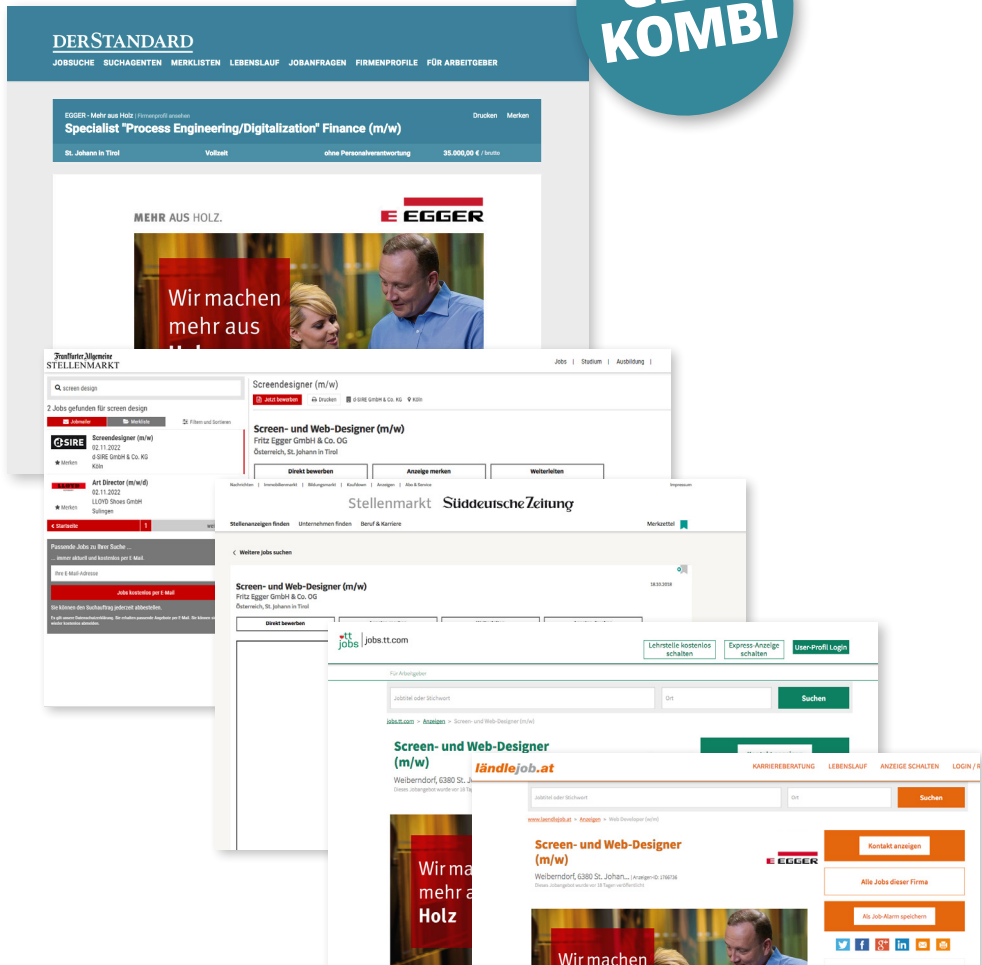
KOMBI

DERSTANDARD
JOBSUCHE SUCHAGENTEN MERKLISTEN LEBENSLAUF JOBANFRAGEN FIRMENPROFILE FÜR ARBEITGEBER

EGGER - Mehr aus Holz | Firmenprofil ansehen
Drucken Merken
Specialist "Process Engineering/Digitalization" Finance (m/w)
St. Johann in Tirol Vollzeit ohne Personalverantwortung 35.000,00 € / brutto

MEHR AUS HOLZ.
EGGER
Wir machen mehr aus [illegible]

Frankfurter Allgemeine STELLENMARKT
Jobs | Studium | Ausbildung |
screen design
2 Jobs gefunden für screen design
Jobmailer Merkliste Filtern und Sortieren
Screendesigner (m/w)
02.11.2022
d-SIRE GmbH & Co. KG
Köln
Merken
Art Director (m/w/d)
02.11.2022
LLOYD Shoes GmbH
Sulingen
Merken
Startseite 1
Passende Jobs zu Ihrer Suche ...
... immer aktuell und kostenlos per E-Mail.
Ihre E-Mail-Adresse
Jobs kostenlos per E-Mail
Sie können den Suchauftrag jederzeit abbestellen.
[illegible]
Screendesigner (m/w)
Jetzt bewerben Drucken d-SIRE GmbH & Co. KG Köln
Screen- und Web-Designer (m/w)
Fritz Egger GmbH & Co. OG
Österreich, St. Johann in Tirol
Direkt bewerben Anzeige merken Weiterleiten

Nachrichten | Immobilienmarkt | Bildungsmarkt | Kaufdown | Anzeigen | Abo & Service Impressum
Stellenmarkt Süddeutsche Zeitung
Stellenanzeigen finden Unternehmen finden Beruf & Karriere Merkzettel
Weitere jobs suchen
Screen- und Web-Designer (m/w)
Fritz Egger GmbH & Co. OG
Österreich, St. Johann in Tirol
Direkt bewerben

tt jobs | jobs.tt.com
Lehrstelle kostenlos schalten Express-Anzeige schalten User-Profil Login
Für Arbeitgeber
Jobtitel oder Stichwort Ort Suchen
jobs.tt.com > Anzeigen > Screen- und Web-Designer (m/w)
Screen- und Web-Designer (m/w)
Weiberndorf, 6380 St. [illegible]
Wir ma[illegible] mehr a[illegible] Holz

ländlejob.at
KARRIEREBERATUNG LEBENSLAUF ANZEIGE SCHALTEN LOGIN / R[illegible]
Jobtitel oder Stichwort Ort Suchen
www.laendlejob.at > Anzeigen > Web-Developer (m/w)
Screen- und Web-Designer (m/w)
Weiberndorf, 6380 St. Johan... | Anzeigen-ID: 1766736
Dieses Jobangebot wurde vor 16 Tagen veröffentlicht
EGGER
Kontakt anzeigen
Alle Jobs dieser Firma
Als Job-Alarm speichern
Wir machen